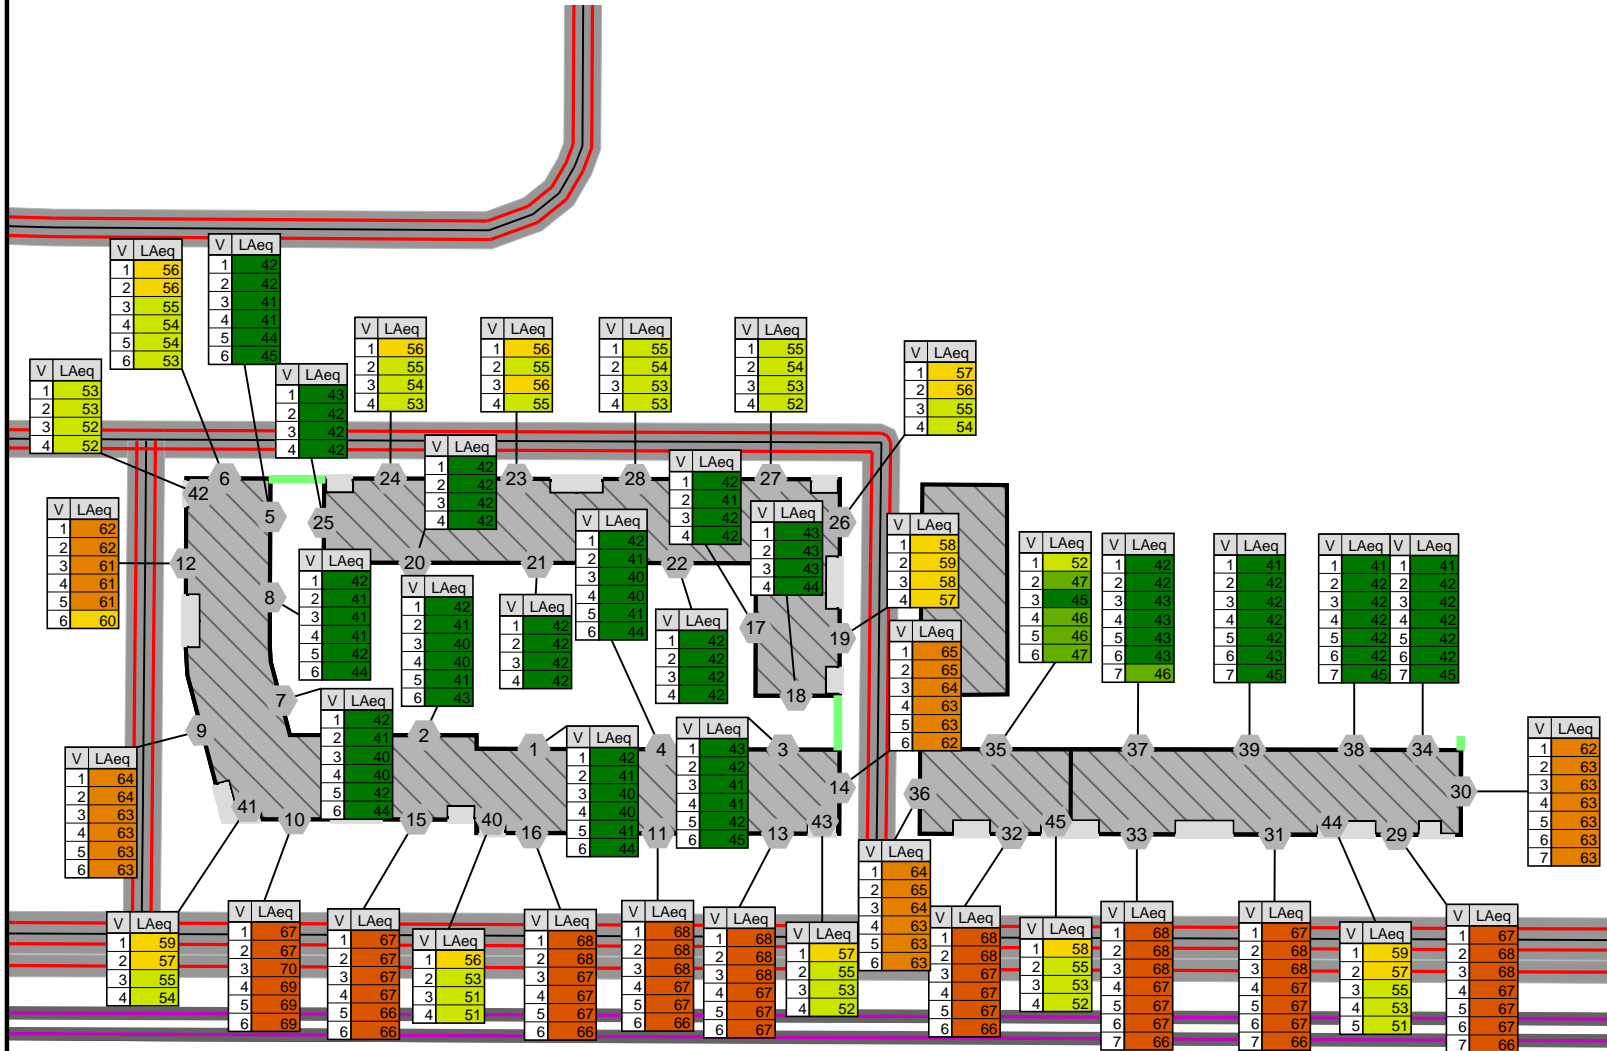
| V | LAeq |
|---|---|
| 1 | 56 |
| 2 | 56 |
| 3 | 55 |
| 4 | 54 |
| 5 | 54 |
| 6 | 53 |

| V | LAeq |
|---|---|
| 1 | 42 |
| 2 | 42 |
| 3 | 41 |
| 4 | 41 |
| 5 | 44 |
| 6 | 45 |

| V | LAeq |
|---|---|
| 1 | 53 |
| 2 | 53 |
| 3 | 52 |
| 4 | 52 |

| V | LAeq |
|---|---|
| 1 | 43 |
| 2 | 42 |
| 3 | 42 |
| 4 | 42 |

| V | LAeq |
|---|---|
| 1 | 56 |
| 2 | 55 |
| 3 | 54 |
| 4 | 53 |

| V | LAeq |
|---|---|
| 1 | 56 |
| 2 | 55 |
| 3 | 56 |
| 4 | 55 |

| V | LAeq |
|---|---|
| 1 | 55 |
| 2 | 54 |
| 3 | 53 |
| 4 | 53 |

| V | LAeq |
|---|---|
| 1 | 55 |
| 2 | 54 |
| 3 | 53 |
| 4 | 52 |

| V | LAeq |
|---|---|
| 1 | 57 |
| 2 | 56 |
| 3 | 55 |
| 4 | 54 |

| V | LAeq |
|---|---|
| 1 | 42 |
| 2 | 42 |
| 3 | 42 |
| 4 | 42 |

| V | LAeq |
|---|---|
| 1 | 42 |
| 2 | 41 |
| 3 | 42 |
| 4 | 42 |

| V | LAeq |
|---|---|
| 1 | 62 |
| 2 | 62 |
| 3 | 61 |
| 4 | 61 |
| 5 | 61 |
| 6 | 60 |

42 6 5 24 23 28 27 25 26 20 21 22 12 8 17 19 18 7 2 1 4 3 9 14 41 10 15 40 16 11 13 43 36 35 37 39 38 34 30 32 45 33 31 44 29

| V | LAeq |
|---|---|
| 1 | 43 |
| 2 | 43 |
| 3 | 43 |
| 4 | 44 |

| V | LAeq |
|---|---|
| 1 | 42 |
| 2 | 41 |
| 3 | 40 |
| 4 | 40 |
| 5 | 41 |
| 6 | 44 |

| V | LAeq |
|---|---|
| 1 | 58 |
| 2 | 59 |
| 3 | 58 |
| 4 | 57 |

| V | LAeq |
|---|---|
| 1 | 52 |
| 2 | 47 |
| 3 | 45 |
| 4 | 46 |
| 5 | 46 |
| 6 | 47 |

| V | LAeq |
|---|---|
| 1 | 42 |
| 2 | 42 |
| 3 | 43 |
| 4 | 43 |
| 5 | 43 |
| 6 | 43 |
| 7 | 46 |

| V | LAeq |
|---|---|
| 1 | 41 |
| 2 | 42 |
| 3 | 42 |
| 4 | 42 |
| 5 | 42 |
| 6 | 43 |
| 7 | 45 |

| V | LAeq | V | LAeq |
|---|---|---|---|
| 1 | 41 | 1 | 41 |
| 2 | 42 | 2 | 42 |
| 3 | 42 | 3 | 42 |
| 4 | 42 | 4 | 42 |
| 5 | 42 | 5 | 42 |
| 6 | 42 | 6 | 42 |
| 7 | 45 | 7 | 45 |

| V | LAeq |
|---|---|
| 1 | 42 |
| 2 | 41 |
| 3 | 41 |
| 4 | 41 |
| 5 | 42 |
| 6 | 44 |

| V | LAeq |
|---|---|
| 1 | 42 |
| 2 | 41 |
| 3 | 40 |
| 4 | 40 |
| 5 | 41 |
| 6 | 43 |

| V | LAeq |
|---|---|
| 1 | 42 |
| 2 | 42 |
| 3 | 42 |
| 4 | 42 |

| V | LAeq |
|---|---|
| 1 | 42 |
| 2 | 42 |
| 3 | 42 |
| 4 | 42 |

| V | LAeq |
|---|---|
| 1 | 65 |
| 2 | 65 |
| 3 | 64 |
| 4 | 63 |
| 5 | 63 |
| 6 | 62 |

| V | LAeq |
|---|---|
| 1 | 42 |
| 2 | 41 |
| 3 | 40 |
| 4 | 40 |
| 5 | 42 |
| 6 | 44 |

| V | LAeq |
|---|---|
| 1 | 42 |
| 2 | 41 |
| 3 | 40 |
| 4 | 40 |
| 5 | 41 |
| 6 | 44 |

| V | LAeq |
|---|---|
| 1 | 43 |
| 2 | 42 |
| 3 | 41 |
| 4 | 41 |
| 5 | 42 |
| 6 | 45 |

| V | LAeq |
|---|---|
| 1 | 64 |
| 2 | 64 |
| 3 | 63 |
| 4 | 63 |
| 5 | 63 |
| 6 | 63 |

| V | LAeq |
|---|---|
| 1 | 62 |
| 2 | 63 |
| 3 | 63 |
| 4 | 63 |
| 5 | 63 |
| 6 | 63 |
| 7 | 63 |

| V | LAeq |
|---|---|
| 1 | 64 |
| 2 | 65 |
| 3 | 64 |
| 4 | 63 |
| 5 | 63 |
| 6 | 63 |

| V | LAeq |
|---|---|
| 1 | 59 |
| 2 | 57 |
| 3 | 55 |
| 4 | 54 |

| V | LAeq |
|---|---|
| 1 | 67 |
| 2 | 67 |
| 3 | 70 |
| 4 | 69 |
| 5 | 69 |
| 6 | 69 |

| V | LAeq |
|---|---|
| 1 | 67 |
| 2 | 67 |
| 3 | 67 |
| 4 | 67 |
| 5 | 66 |
| 6 | 66 |

| V | LAeq |
|---|---|
| 1 | 56 |
| 2 | 53 |
| 3 | 51 |
| 4 | 51 |

| V | LAeq |
|---|---|
| 1 | 68 |
| 2 | 68 |
| 3 | 67 |
| 4 | 67 |
| 5 | 67 |
| 6 | 66 |

| V | LAeq |
|---|---|
| 1 | 68 |
| 2 | 68 |
| 3 | 68 |
| 4 | 67 |
| 5 | 67 |
| 6 | 66 |

| V | LAeq |
|---|---|
| 1 | 68 |
| 2 | 68 |
| 3 | 68 |
| 4 | 67 |
| 5 | 67 |
| 6 | 67 |

| V | LAeq |
|---|---|
| 1 | 57 |
| 2 | 55 |
| 3 | 53 |
| 4 | 52 |

| V | LAeq |
|---|---|
| 1 | 68 |
| 2 | 68 |
| 3 | 67 |
| 4 | 67 |
| 5 | 67 |
| 6 | 66 |

| V | LAeq |
|---|---|
| 1 | 58 |
| 2 | 55 |
| 3 | 53 |
| 4 | 52 |

| V | LAeq |
|---|---|
| 1 | 68 |
| 2 | 68 |
| 3 | 68 |
| 4 | 67 |
| 5 | 67 |
| 6 | 67 |
| 7 | 66 |

| V | LAeq |
|---|---|
| 1 | 67 |
| 2 | 68 |
| 3 | 68 |
| 4 | 67 |
| 5 | 67 |
| 6 | 67 |
| 7 | 66 |

| V | LAeq |
|---|---|
| 1 | 59 |
| 2 | 57 |
| 3 | 55 |
| 4 | 53 |
| 5 | 51 |

| V | LAeq |
|---|---|
| 1 | 67 |
| 2 | 68 |
| 3 | 68 |
| 4 | 67 |
| 5 | 67 |
| 6 | 67 |
| 7 | 66 |